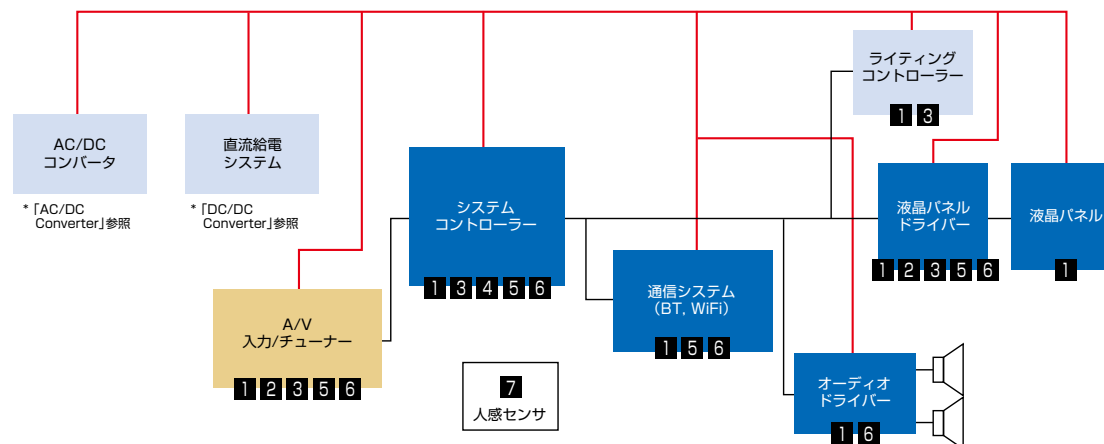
ライティング
コントローラー
1 3

AC/DC
コンバータ
*「AC/DC Converter」参照

直流給電
システム
*「DC/DC Converter」参照

システム
コントローラー
1 3 4 5 6

液晶パネル
ドライバー
1 2 3 5 6

液晶パネル
1

通信システム
(BT, WiFi)
1 5 6

A/V
入力/チューナー
1 2 3 5 6

7
人感センサ

オーディオ
ドライバー
1 6